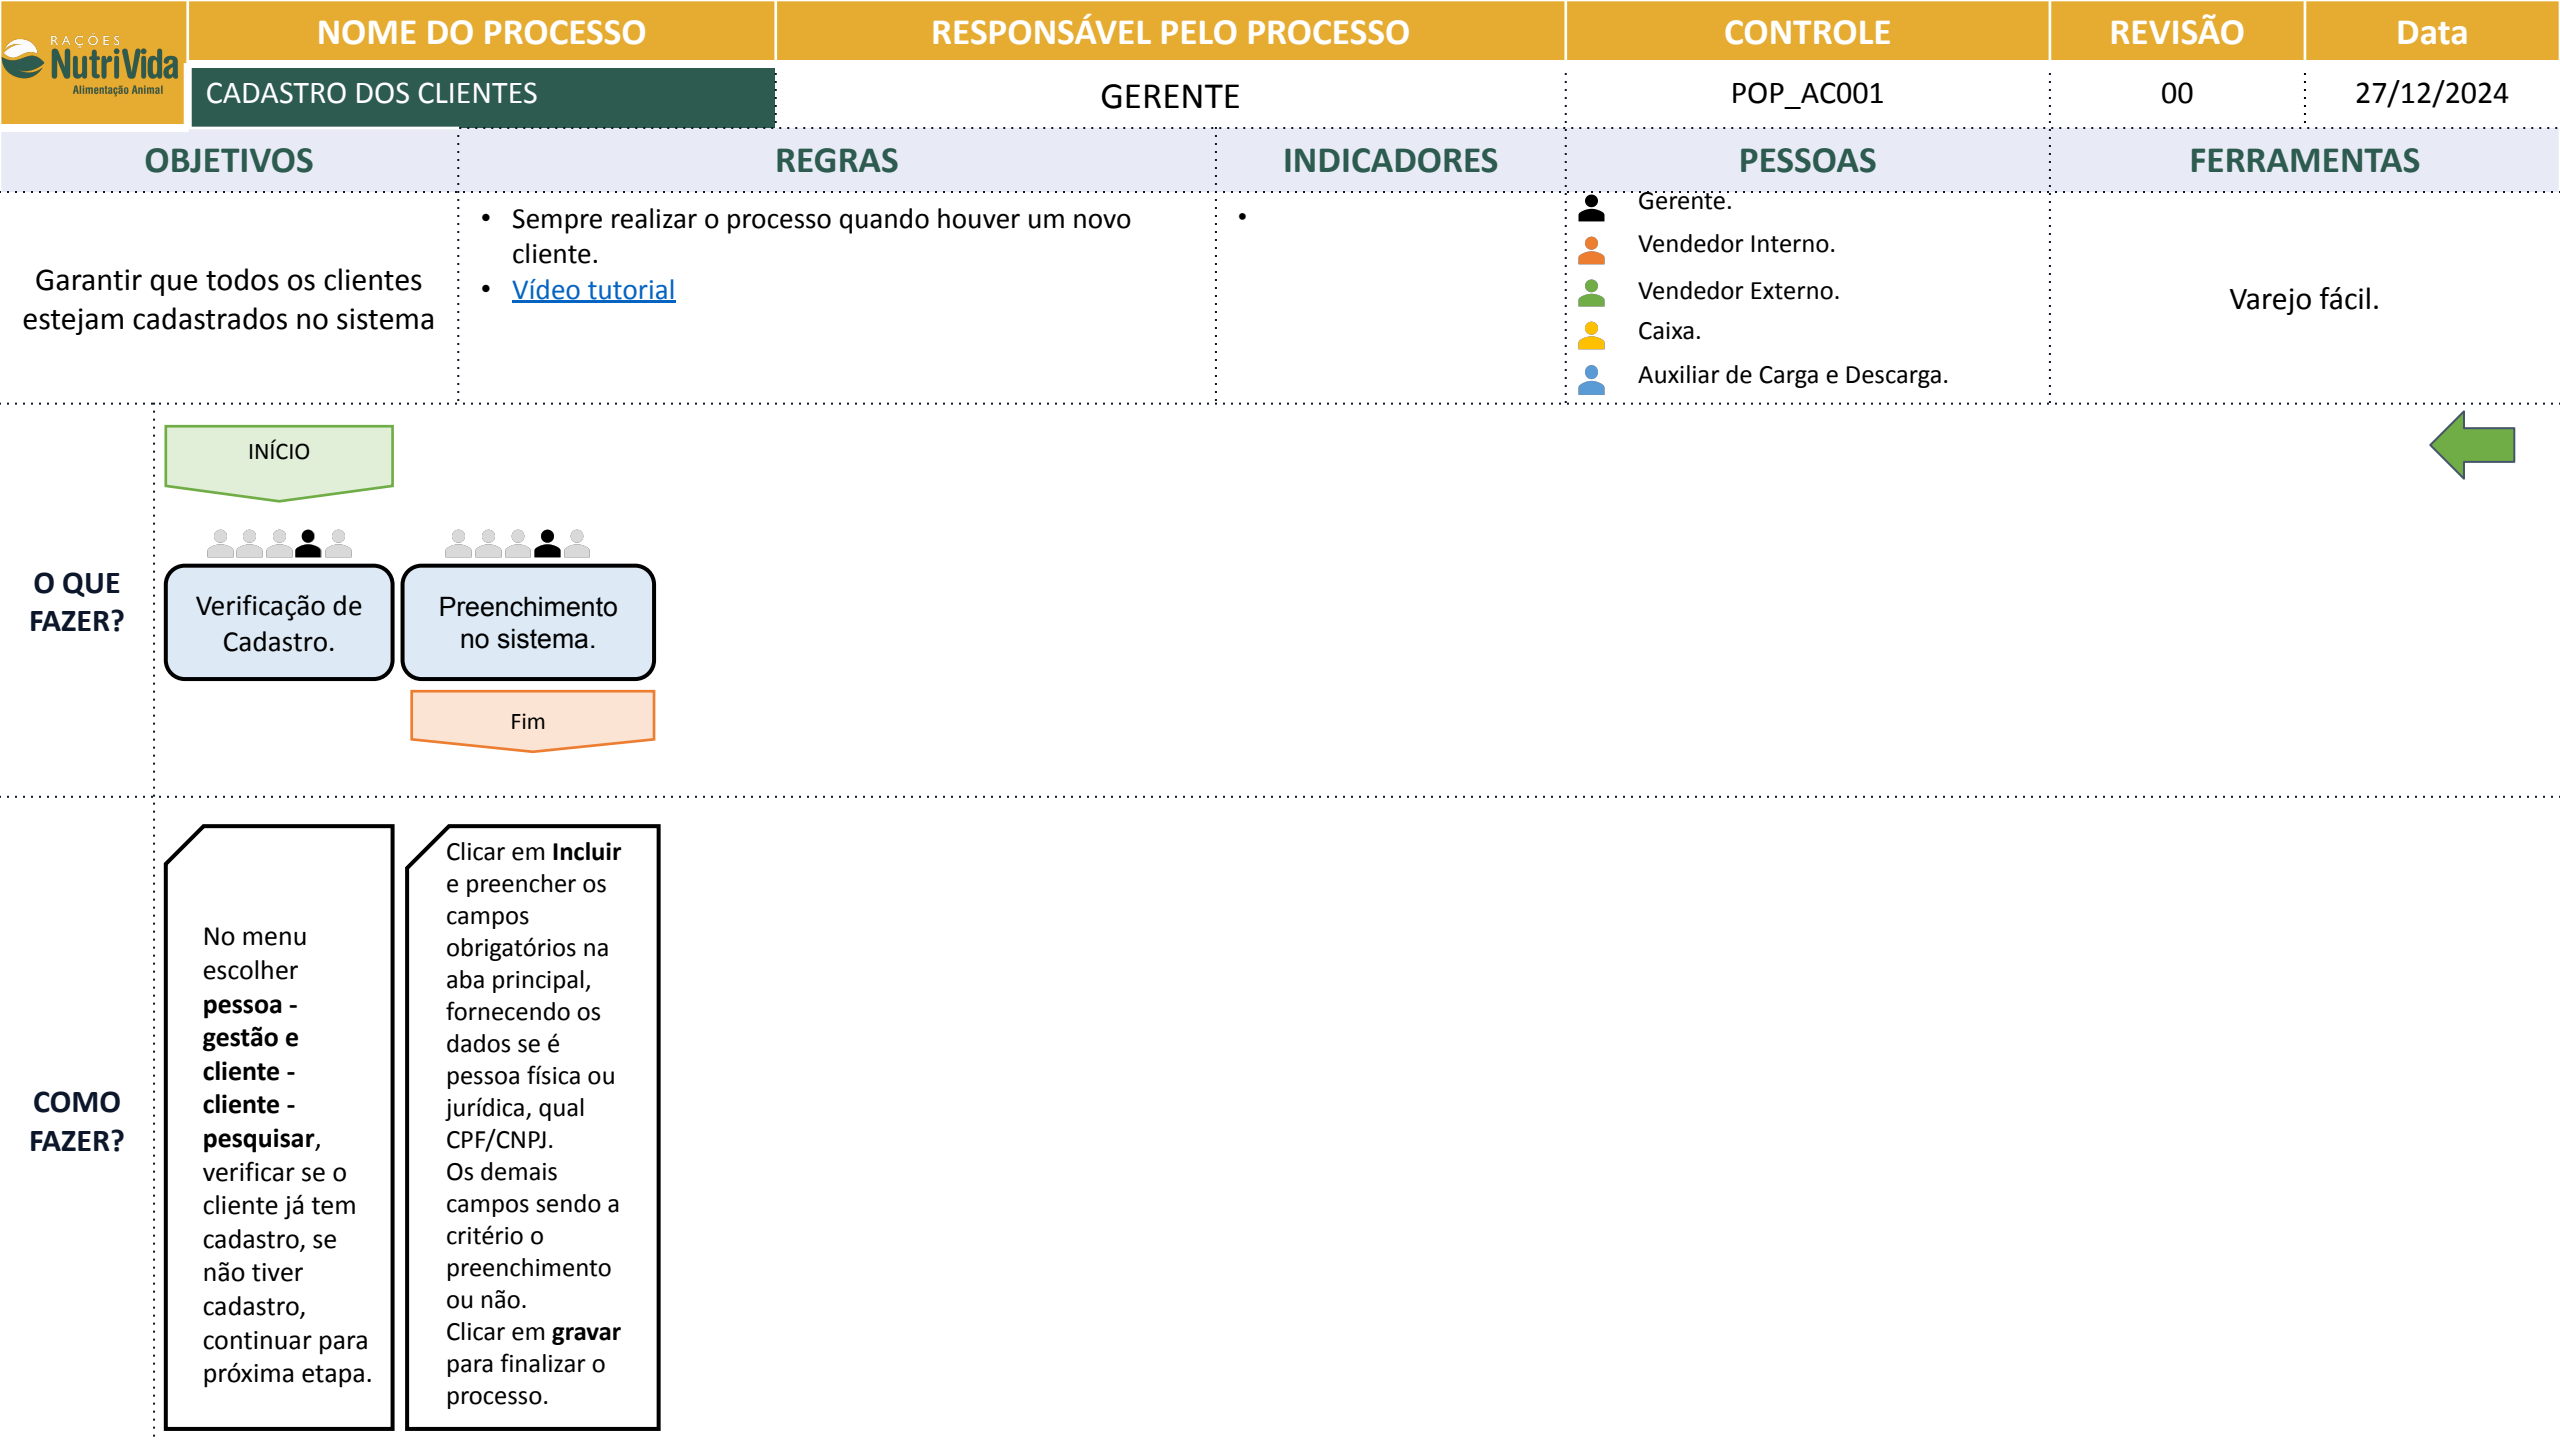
RAÇÕES NutriVida Alimentação Animal

| NOME DO PROCESSO | RESPONSÁVEL PELO PROCESSO | CONTROLE | REVISÃO | Data |
|---|---|---|---|---|
| CADASTRO DOS CLIENTES | GERENTE | POP_AC001 | 00 | 27/12/2024 |

| OBJETIVOS | REGRAS | INDICADORES | PESSOAS | FERRAMENTAS |
|---|---|---|---|---|
| Garantir que todos os clientes estejam cadastrados no sistema | • Sempre realizar o processo quando houver um novo cliente. • Vídeo tutorial | • | Gerente. Vendedor Interno. Vendedor Externo. Caixa. Auxiliar de Carga e Descarga. | Varejo fácil. |

O QUE FAZER?

INÍCIO

Verificação de Cadastro.

Preenchimento no sistema.

Fim

COMO FAZER?

No menu escolher **pessoa - gestão e cliente - cliente - pesquisar**, verificar se o cliente já tem cadastro, se não tiver cadastro, continuar para próxima etapa.

Clicar em **Incluir** e preencher os campos obrigatórios na aba principal, fornecendo os dados se é pessoa física ou jurídica, qual CPF/CNPJ.
Os demais campos sendo a critério o preenchimento ou não.
Clicar em **gravar** para finalizar o processo.